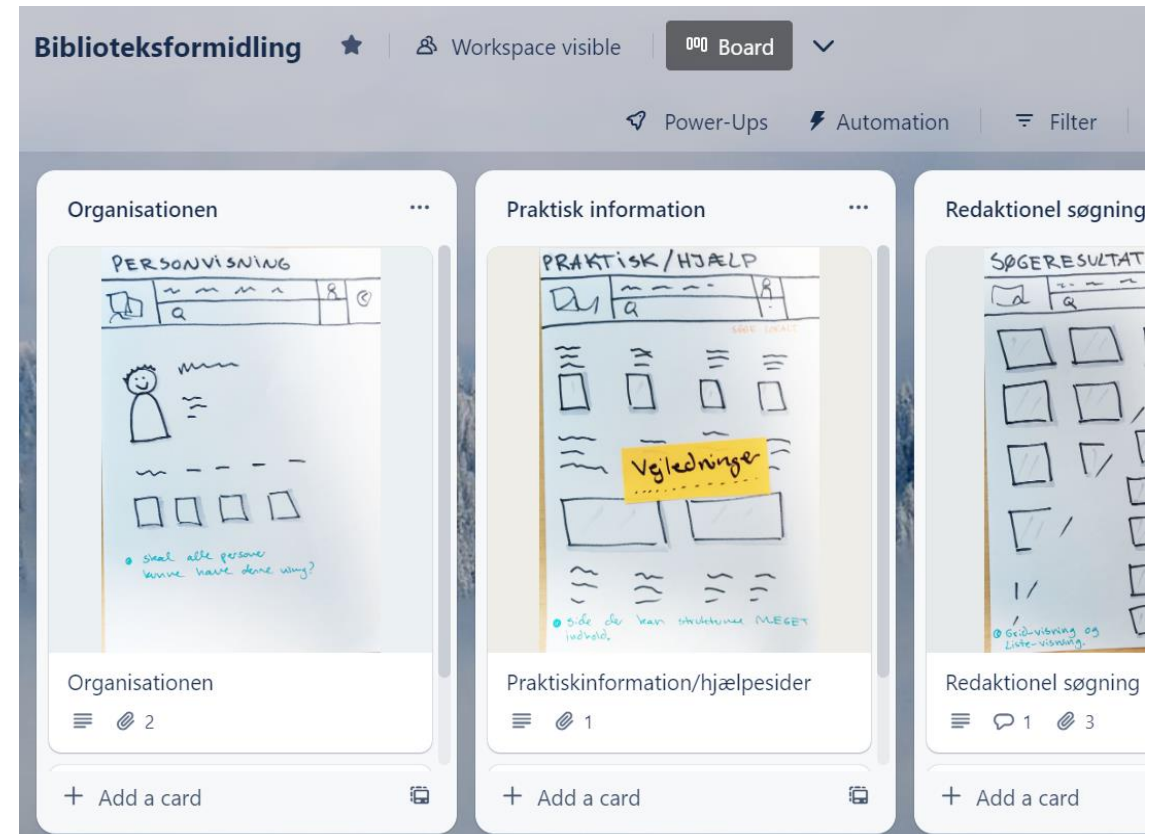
Biblioteksformidling Workspace visible Board

Power-Ups Automation Filter

Organisationen ...

PERSONVISNING

Q

• Skal alle personer kunne have denne visning?

Organisationen

2

+ Add a card

Praktisk information ...

PRAKTISK/HJÆLP

Q

SØGE LOKALT

Vejledninger

• Side der kan strukturere MEGET indhold.

Praktiskinformation/hjælpesider

1

+ Add a card

Redaktionel søgning

SØGERESULTAT

Q

• Grid-visning og Liste-visning.

Redaktionel søgning

1 3

+ Add a card